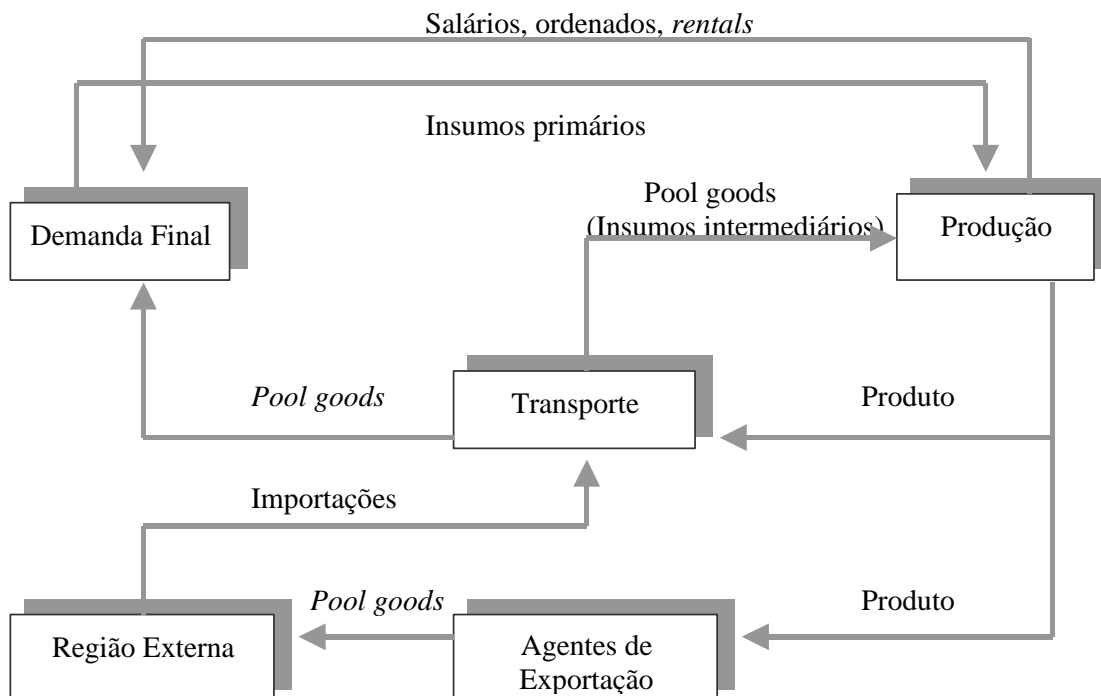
Salários, ordenados, *rentals*

Insumos primários

Demanda Final

Pool goods
(Insumos intermediários)

Produção

*Pool goods*

Transporte

Produto

Importações

*Pool goods*

Produto

Região Externa

Agentes de Exportação